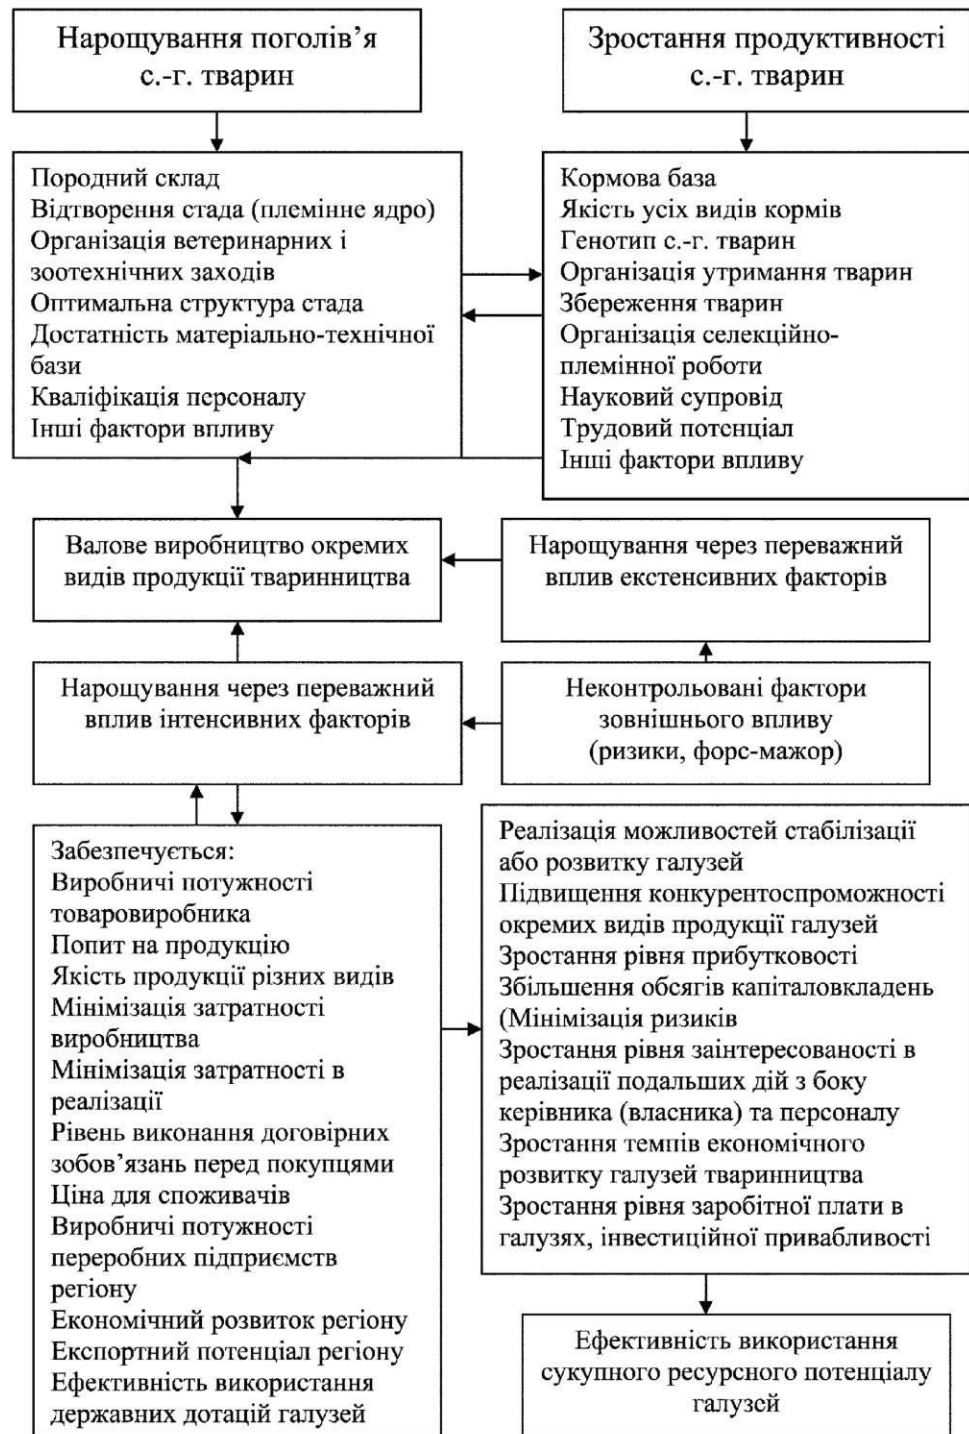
Нарощування поголів’я с.-г. тварин

Зростання продуктивності с.-г. тварин

Породний склад
Відтворення стада (племінне ядро)
Організація ветеринарних і зоотехнічних заходів
Оптимальна структура стада
Достатність матеріально-технічної бази
Кваліфікація персоналу
Інші фактори впливу

Кормова база
Якість усіх видів кормів
Генотип с.-г. тварин
Організація утримання тварин
Збереження тварин
Організація селекційно-племінної роботи
Науковий супровід
Трудовий потенціал
Інші фактори впливу

Валове виробництво окремих видів продукції тваринництва

Нарощування через переважний вплив екстенсивних факторів

Нарощування через переважний вплив інтенсивних факторів

Неконтрольовані фактори зовнішнього впливу (ризики, форс-мажор)

Забезпечується:
Виробничі потужності товаровиробника
Попит на продукцію
Якість продукції різних видів
Мінімізація затратності виробництва
Мінімізація затратності в реалізації
Рівень виконання договірних зобов’язань перед покупцями
Ціна для споживачів
Виробничі потужності переробних підприємств регіону
Економічний розвиток регіону
Експортний потенціал регіону
Ефективність використання державних дотацій галузей

Реалізація можливостей стабілізації або розвитку галузей
Підвищення конкурентоспроможності окремих видів продукції галузей
Зростання рівня прибутковості
Збільшення обсягів капіталовкладень
(Мінімізація ризиків
Зростання рівня заінтересованості в реалізації подальших дій з боку керівника (власника) та персоналу
Зростання темпів економічного розвитку галузей тваринництва
Зростання рівня заробітної плати в галузях, інвестиційної привабливості

Ефективність використання сукупного ресурсного потенціалу галузей